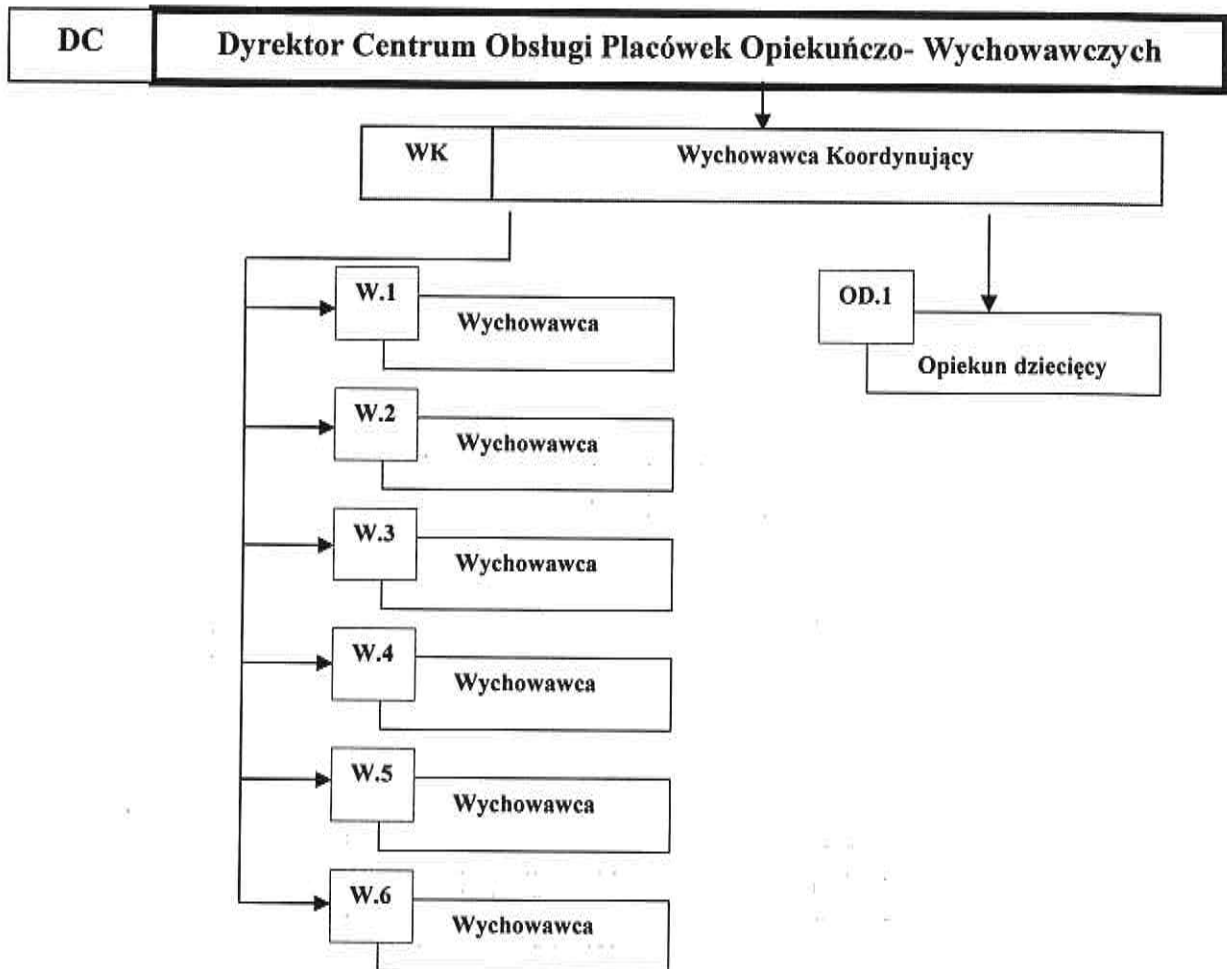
DC Dyrektor Centrum Obsługi Placówek Opiekuńczo- Wychowawczych

WK Wychowawca Koordynujący

W.1 Wychowawca

W.2 Wychowawca

W.3 Wychowawca

W.4 Wychowawca

W.5 Wychowawca

W.6 Wychowawca

OD.1 Opiekun dziecięcy